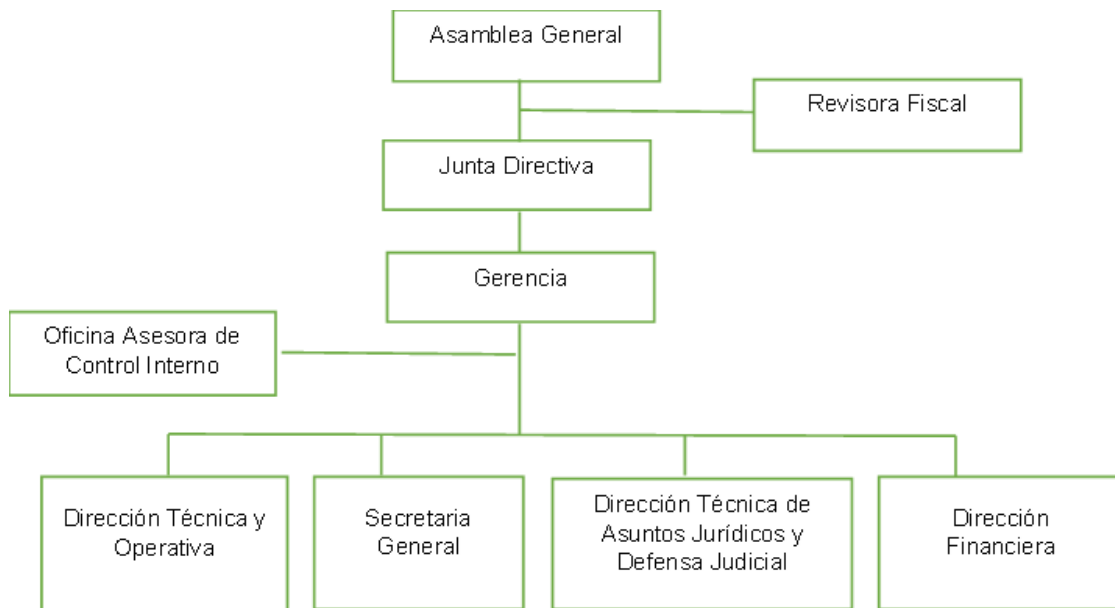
Asamblea General

Revisora Fiscal

Junta Directiva

Gerencia

Oficina Asesora de Control Interno

Dirección Técnica y Operativa

Secretaria General

Dirección Técnica de Asuntos Jurídicos y Defensa Judicial

Dirección Financiera